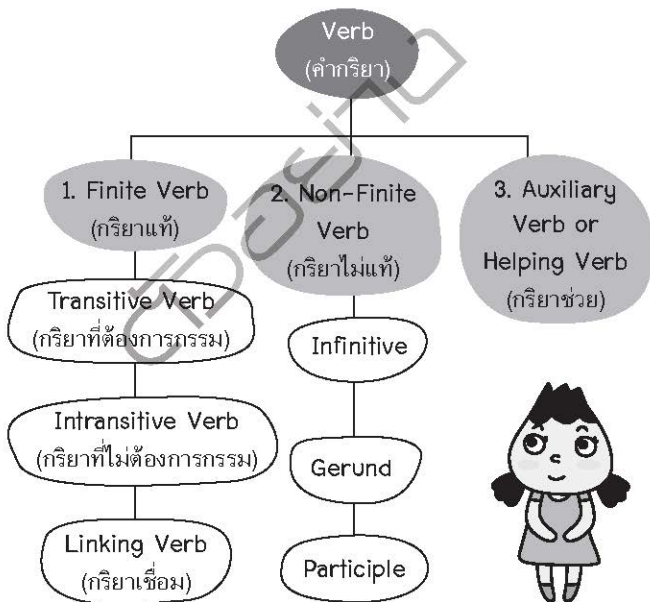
Verb
(คำกริยา)

1. Finite Verb
(กริยาแท้)

2. Non-Finite Verb
(กริยาไม่แท้)

3. Auxiliary Verb or Helping Verb
(กริยาช่วย)

Transitive Verb
(กริยาที่ต้องการกรรม)

Intransitive Verb
(กริยาที่ไม่ต้องการกรรม)

Linking Verb
(กริยาเชื่อม)

Infinitive

Gerund

Participle

ตัวอย่าง